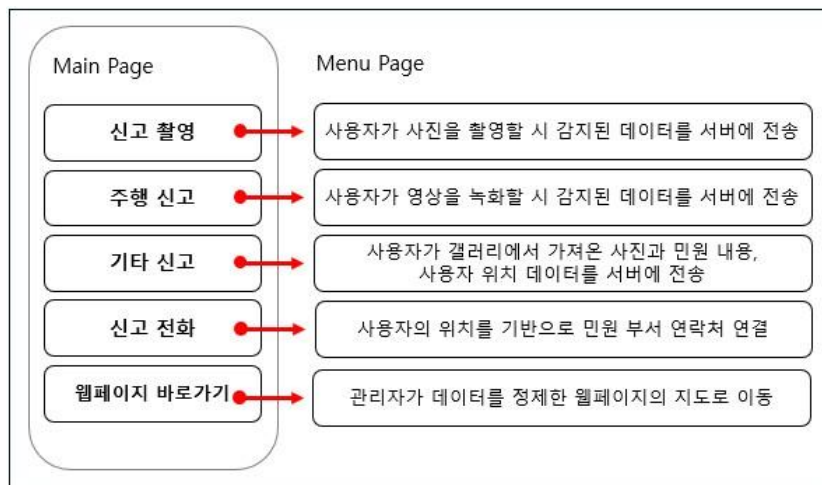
Main Page

Menu Page

신고 촬영

사용자가 사진을 촬영할 시 감지된 데이터를 서버에 전송

주행 신고

사용자가 영상을 녹화할 시 감지된 데이터를 서버에 전송

기타 신고

사용자가 갤러리에서 가져온 사진과 민원 내용, 사용자 위치 데이터를 서버에 전송

신고 전화

사용자의 위치를 기반으로 민원 부서 연락처 연결

웹페이지 바로가기

관리자가 데이터를 정제한 웹페이지의 지도로 이동